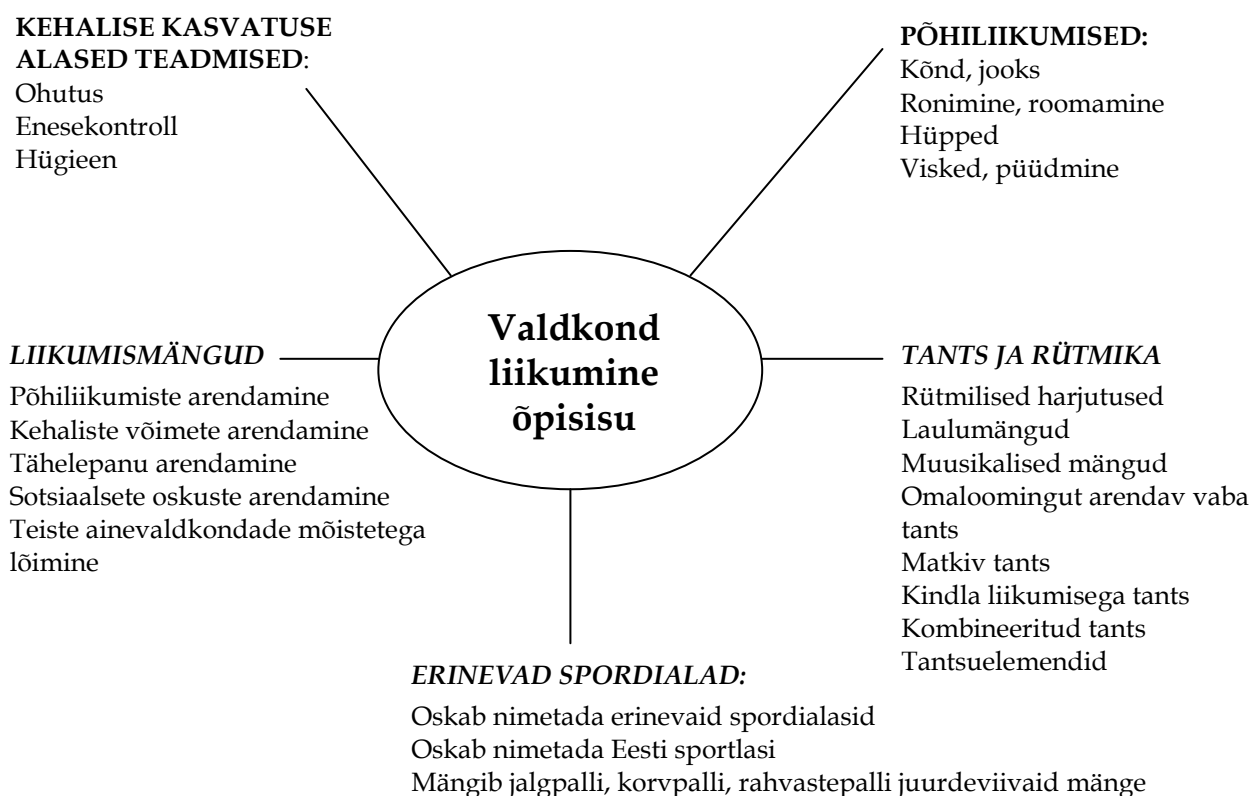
KEHALISE KASVATUSE ALASED TEADMISED:
Ohutus
Enesekontroll
Hügieen

PÕHILIIKUMISED:
Kõnd, jooks
Ronimine, roomamine
Hüpped
Visked, püüdmine

Valdkond liikumine õpisisu

LIIKUMISMÄNGUD
Põhiliikumiste arendamine
Kehaliste võimete arendamine
Tähelepanu arendamine
Sotsiaalsete oskuste arendamine
Teiste ainevaldkondade mõistetega lõimine

TANTS JA RÜTMIKA
Rütmilised harjutused
Laulumängud
Muusikalised mängud
Omaloomingut arendav vaba tants
Matkiv tants
Kindla liikumisega tants
Kombineeritud tants
Tantsuelemendid

ERINEVAD SPORDIALAD:
Oskab nimetada erinevaid spordialasid
Oskab nimetada Eesti sportlasi
Mängib jalgpalli, korvpalli, rahvastepalli juurdeviivaid mänge